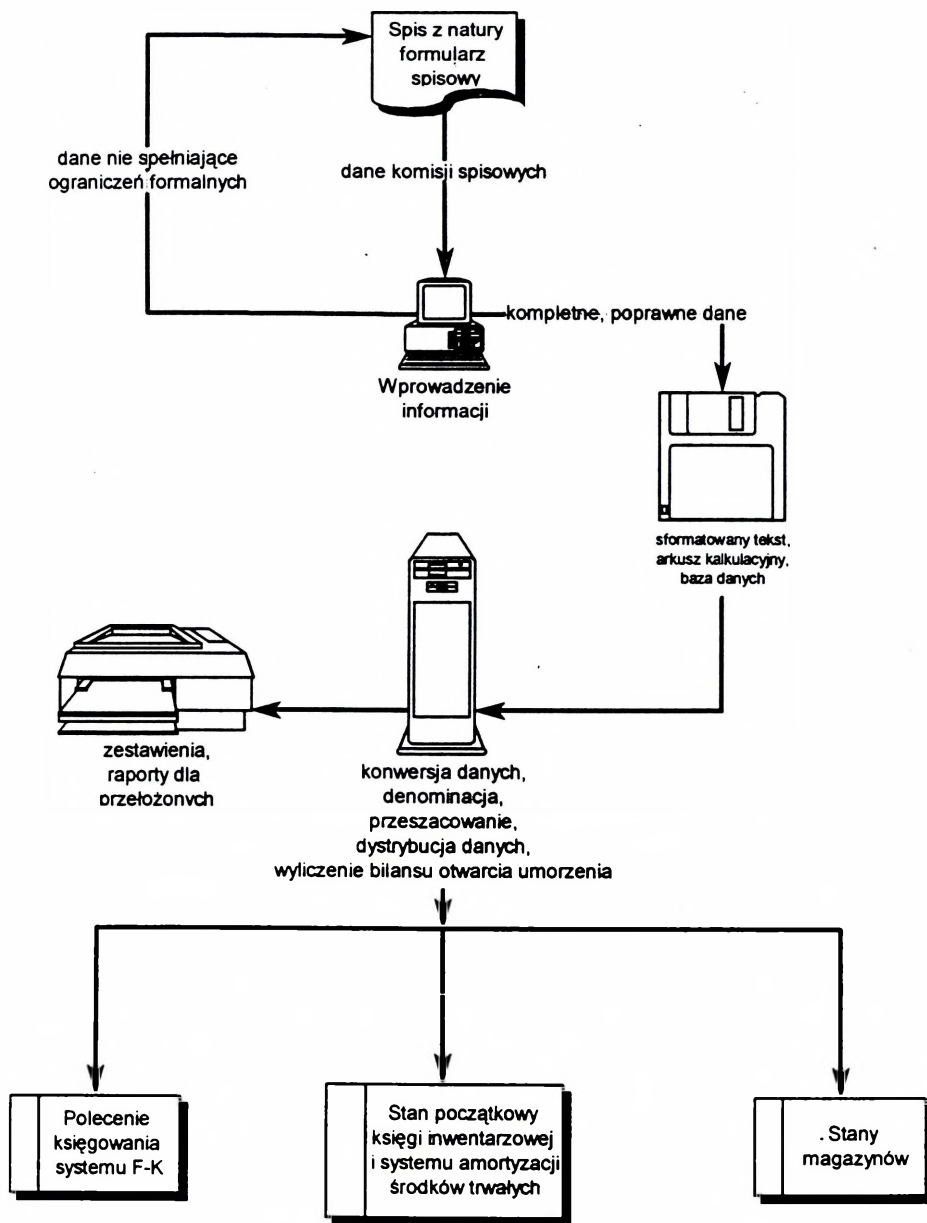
Spis z natury formularz spisowy

dane nie spełniające ograniczeń formalnych

dane komisji spisowych

kompletne, poprawne dane

Wprowadzenie informacji

sformatowany tekst, arkusz kalkulacyjny, baza danych

zestawienia, raporty dla przełożonych

konwersja danych, denominacja, przeszacowanie, dystrybucja danych, wyliczenie bilansu otwarcia umorzenia

Polecenie księgowania systemu F-K

Stan początkowy księgi inwentarzowej i systemu amortyzacji środków trwałych

. Stany magazynów